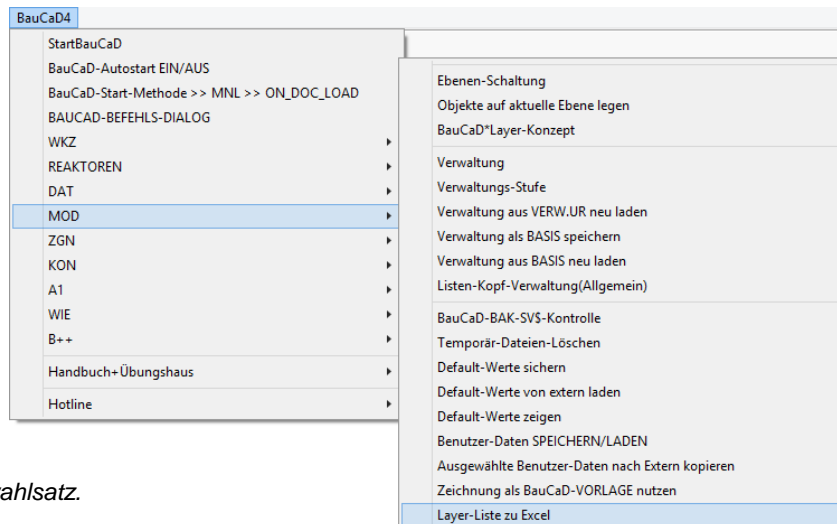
BauCaD4

StartBauCaD
BauCaD-Autostart EIN/AUS
BauCaD-Start-Methode >> MNL >> ON_DOC_LOAD
BAUCAD-BEFEHLS-DIALOG
WKZ
REAKTOREN
DAT
MOD
ZGN
KON
A1
WIE
B++
Handbuch+Übungshaus
Hotline

Ebenen-Schaltung
Objekte auf aktuelle Ebene legen
BauCaD*Layer-Konzept
Verwaltung
Verwaltungs-Stufe
Verwaltung aus VERW.UR neu laden
Verwaltung als BASIS speichern
Verwaltung aus BASIS neu laden
Listen-Kopf-Verwaltung(Allgemein)
BauCaD-BAK-SV$-Kontrolle
Temporär-Dateien-Löschen
Default-Werte sichern
Default-Werte von extern laden
Default-Werte zeigen
Benutzer-Daten SPEICHERN/LADEN
Ausgewählte Benutzer-Daten nach Extern kopieren
Zeichnung als BauCaD-VORLAGE nutzen
Layer-Liste zu Excel

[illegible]ahlsatz.